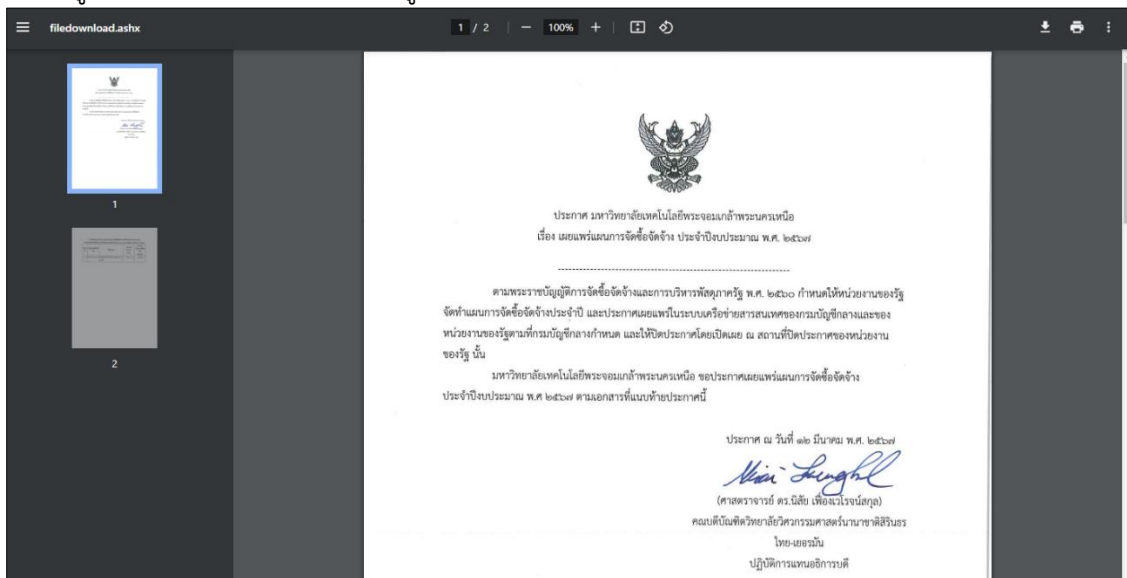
filedownload.ashx

1 / 2 | — 100% +

1

2

ประกาศ มหาวิทยาลัยเทคโนโลยีพระจอมเกล้าพระนครเหนือ
เรื่อง เผยแพร่แผนการจัดซื้อจัดจ้าง ประจำปีงบประมาณ พ.ศ. ๒๕๖๗

-------------------------------------------------------------

ตามพระราชบัญญัติการจัดซื้อจัดจ้างและการบริหารพัสดุภาครัฐ พ.ศ. ๒๕๖๐ กำหนดให้หน่วยงานของรัฐจัดทำแผนการจัดซื้อจัดจ้างประจำปี และประกาศเผยแพร่ในระบบเครือข่ายสารสนเทศของกรมบัญชีกลางและของหน่วยงานของรัฐตามที่กรมบัญชีกลางกำหนด และให้ปิดประกาศโดยเปิดเผย ณ สถานที่ปิดประกาศของหน่วยงานของรัฐ นั้น

มหาวิทยาลัยเทคโนโลยีพระจอมเกล้าพระนครเหนือ ขอประกาศเผยแพร่แผนการจัดซื้อจัดจ้างประจำปีงบประมาณ พ.ศ ๒๕๖๗ ตามเอกสารที่แนบท้ายประกาศนี้

ประกาศ ณ วันที่ ๑๒ มีนาคม พ.ศ. ๒๕๖๗

(ศาสตราจารย์ ดร.นิสัย เฟื่องเวโรจน์สกุล)
คณบดีบัณฑิตวิทยาลัยวิศวกรรมศาสตร์นานาชาติสิรินธร
ไทย-เยอรมัน
ปฏิบัติการแทนอธิการบดี